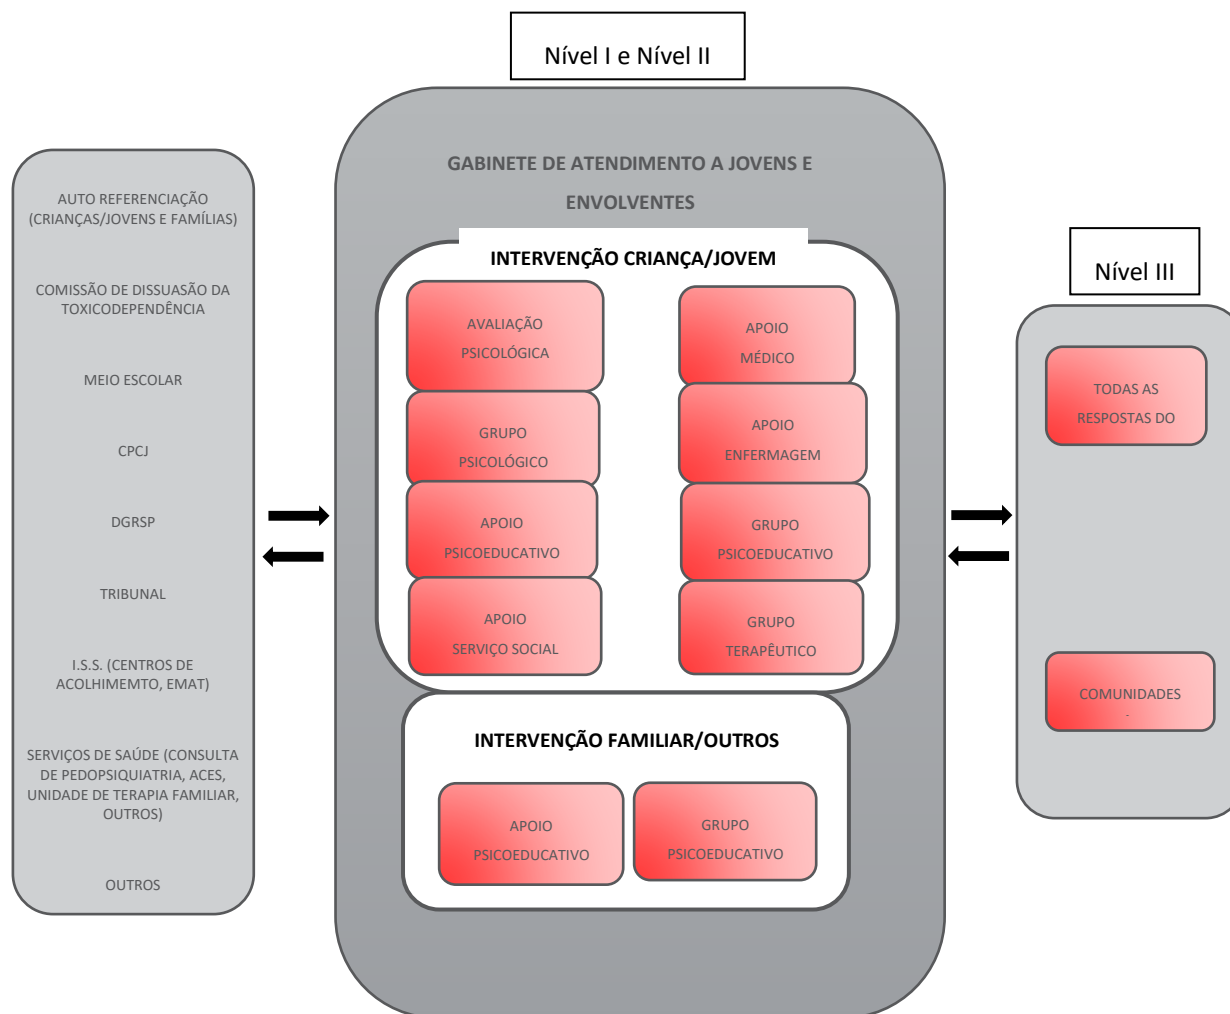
Nível I e Nível II

AUTO REFERENCIAÇÃO (CRIANÇAS/JOVENS E FAMÍLIAS)

COMISSÃO DE DISSUASÃO DA TOXICODEPENDÊNCIA

MEIO ESCOLAR

CPCJ

DGRSP

TRIBUNAL

I.S.S. (CENTROS DE ACOLHIMEMTO, EMAT)

SERVIÇOS DE SAÚDE (CONSULTA DE PEDOPSIQUIATRIA, ACES, UNIDADE DE TERAPIA FAMILIAR, OUTROS)

OUTROS

GABINETE DE ATENDIMENTO A JOVENS E ENVOLVENTES

INTERVENÇÃO CRIANÇA/JOVEM

AVALIAÇÃO PSICOLÓGICA

APOIO MÉDICO

GRUPO PSICOLÓGICO

APOIO ENFERMAGEM

APOIO PSICOEDUCATIVO

GRUPO PSICOEDUCATIVO

APOIO SERVIÇO SOCIAL

GRUPO TERAPÊUTICO

INTERVENÇÃO FAMILIAR/OUTROS

APOIO PSICOEDUCATIVO

GRUPO PSICOEDUCATIVO

Nível III

TODAS AS RESPOSTAS DO

COMUNIDADES
-